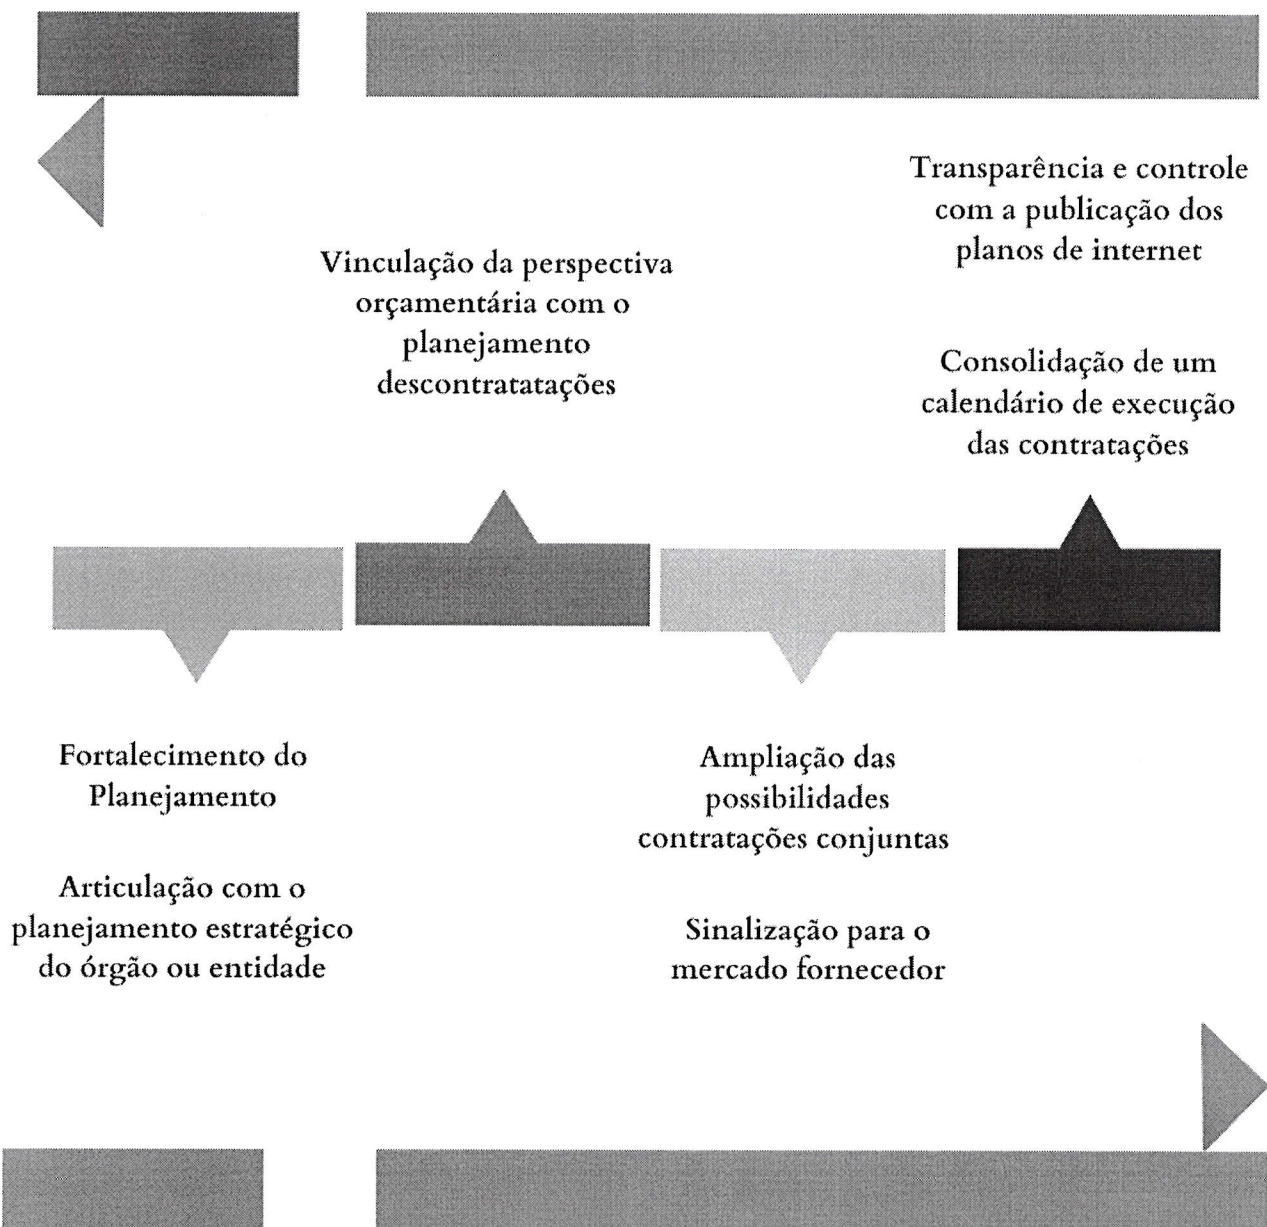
Transparência e controle com a publicação dos planos de internet

Vinculação da perspectiva orçamentária com o planejamento descontratatações

Consolidação de um calendário de execução das contratações

Fortalecimento do Planejamento

Articulação com o planejamento estratégico do órgão ou entidade

Ampliação das possibilidades contratações conjuntas

Sinalização para o mercado fornecedor